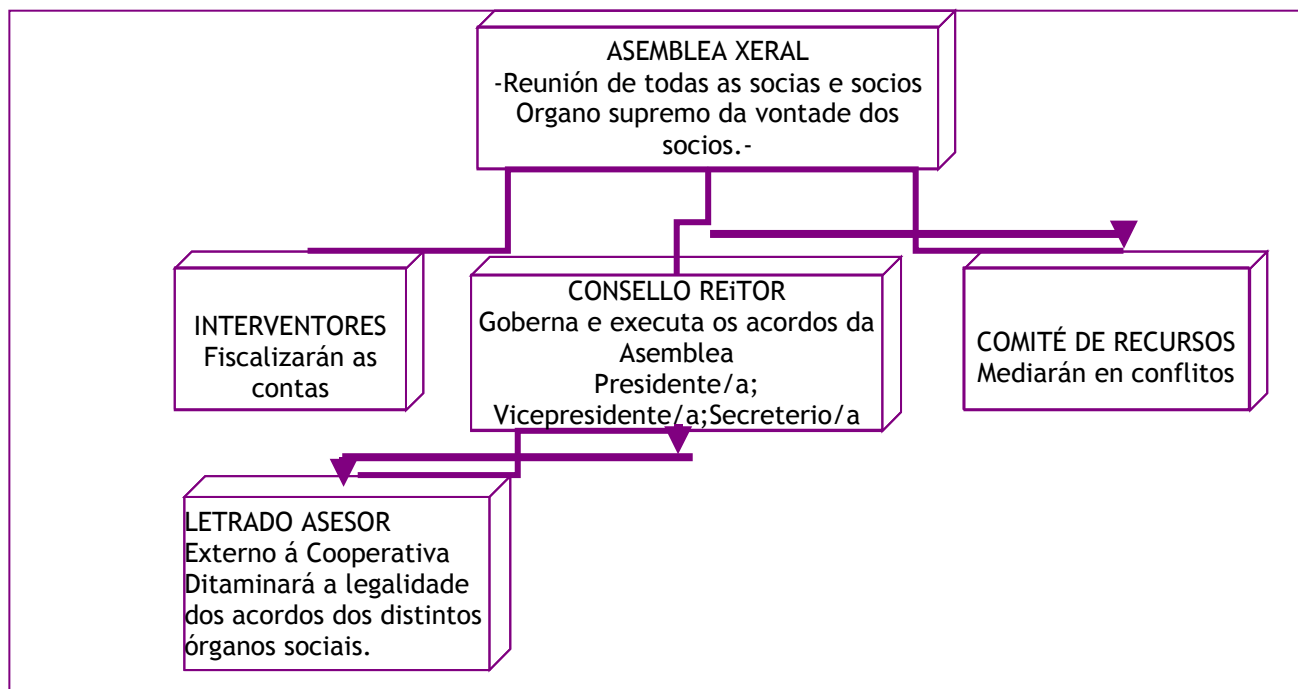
ASEMBLEA XERAL
-Reunión de todas as socias e socios
Organo supremo da vontade dos socios.-

INTERVENTORES
Fiscalizarán as contas

CONSELLO REiTOR
Goberna e executa os acordos da Asemblea
Presidente/a;
Vicepresidente/a;Secreterio/a

COMITÉ DE RECURSOS
Mediarán en conflitos

LETRADO ASESOR
Externo á Cooperativa
Ditaminará a legalidade dos acordos dos distintos órganos sociais.